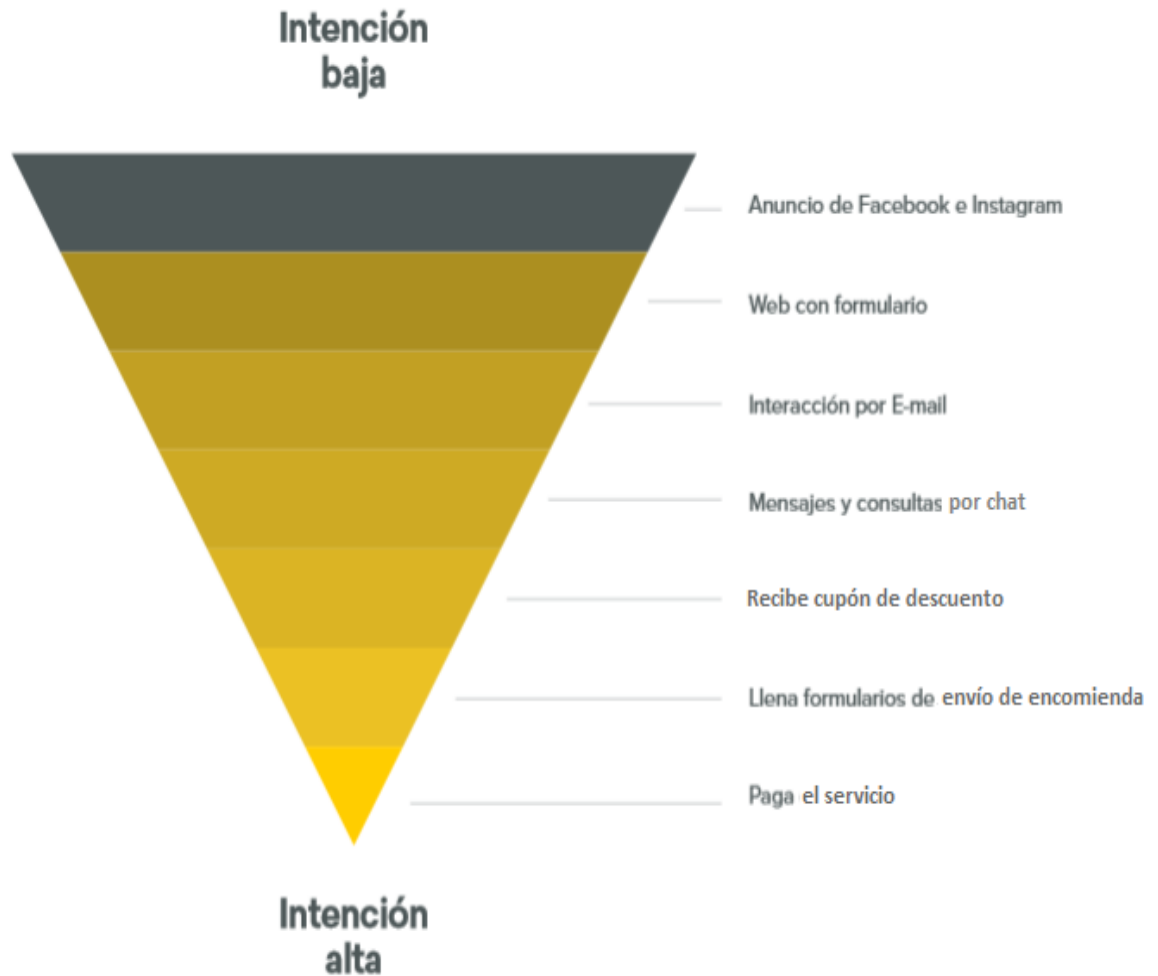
Intención baja

Anuncio de Facebook e Instagram

Web con formulario

Interacción por E-mail

Mensajes y consultas por chat

Recibe cupón de descuento

Llena formularios de envío de encomienda

Paga el servicio

Intención alta